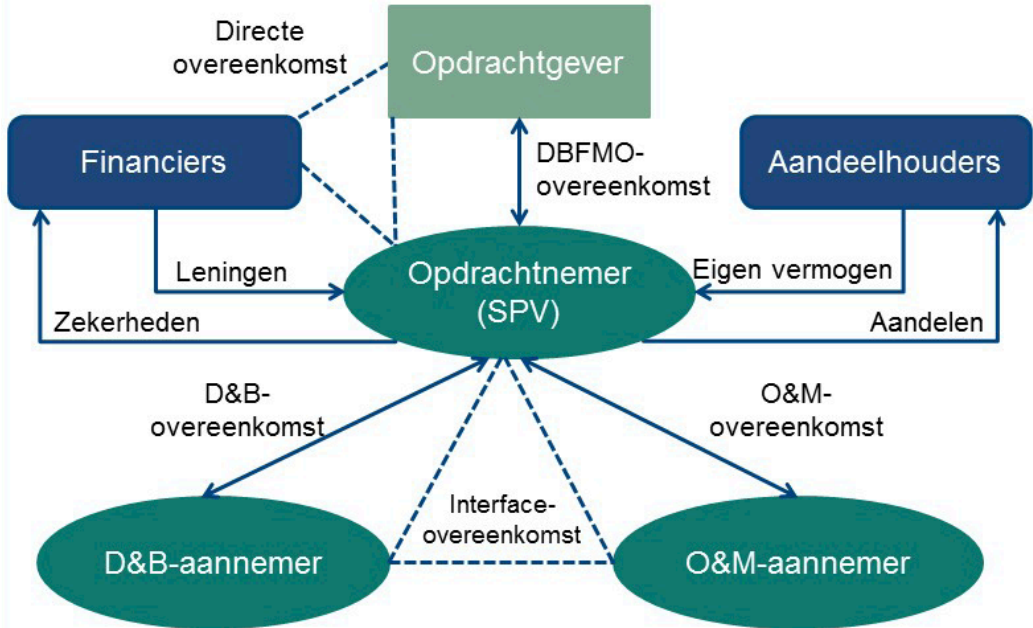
Directe overeenkomst

Opdrachtgever

Financiers

DBFMO-overeenkomst

Aandeelhouders

Leningen

Opdrachtnemer (SPV)

Eigen vermogen

Zekerheden

Aandelen

D&B-overeenkomst

O&M-overeenkomst

Interface-overeenkomst

D&B-aannemer

O&M-aannemer